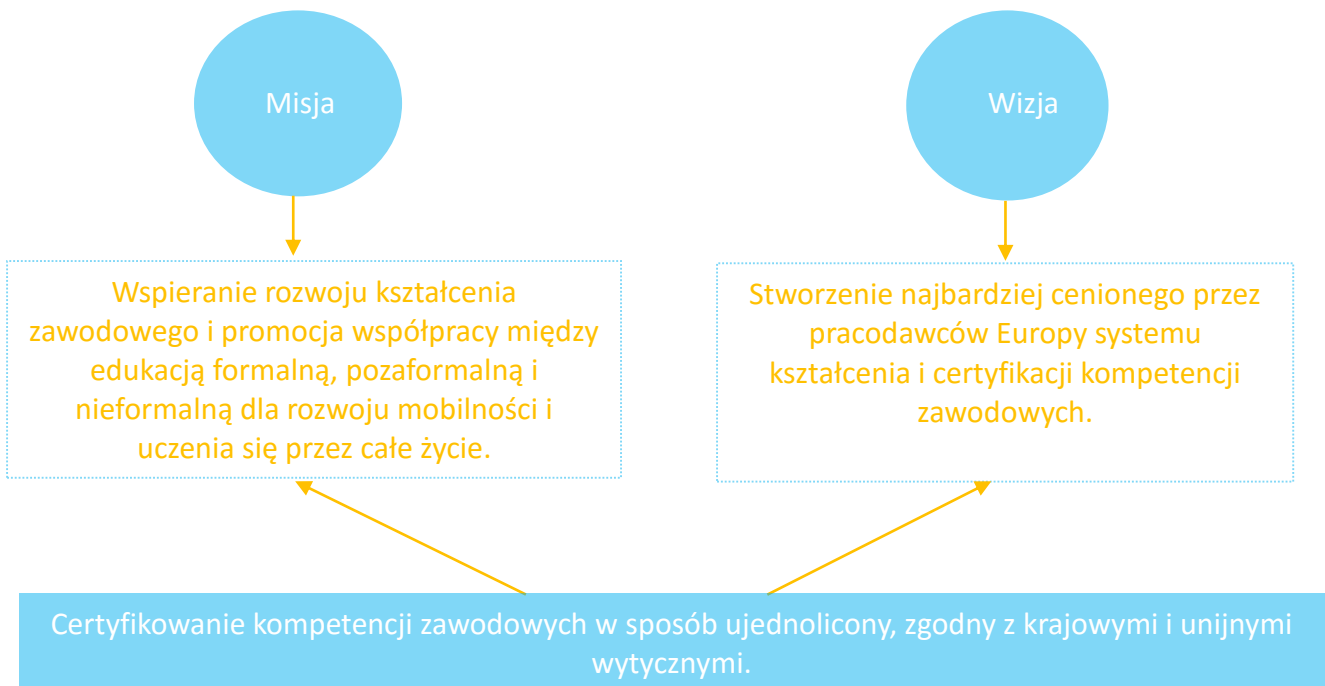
Misja

Wizja

Wspieranie rozwoju kształcenia zawodowego i promocja współpracy między edukacją formalną, pozaformalną i nieformalną dla rozwoju mobilności i uczenia się przez całe życie.

Stworzenie najbardziej cenionego przez pracodawców Europy systemu kształcenia i certyfikacji kompetencji zawodowych.

Certyfikowanie kompetencji zawodowych w sposób ujednolicony, zgodny z krajowymi i unijnymi wytycznymi.